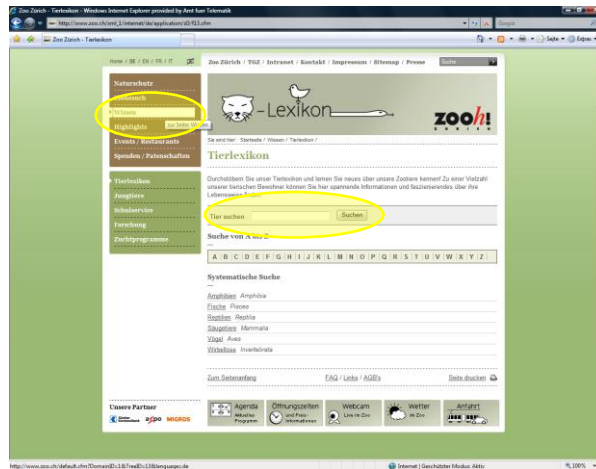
Zoo Zürich - Tierlexikon - Windows Internet Explorer provided by Amt fuer Telematik

http://www.zoo.ch/xml_1/internet/de/application/d5/f13.cfm

Google

Zoo Zürich - Tierlexikon

Seite · Extras ·

Home / DE / EN / FR / IT

Zoo Zürich / TGZ / Intranet / Kontakt / Impressum / Sitemap / Presse

Suche

Naturschutz

Zoobesuch

Wissen

zur Seite Wissen

Highlights

Events / Restaurants

Spenden / Patenschaften

Tierlexikon

Jungtiere

Schulservice

Forschung

Zuchtprogramme

-Lexikon

zoo

Sie sind hier: Startseite / Wissen / Tierlexikon /

Tierlexikon

Durchstöbern Sie unser Tierlexikon und lernen Sie neues über unsere Zootiere kennen! Zu einer Vielzahl unserer tierischen Bewohner können Sie hier spannende Informationen und faszinierendes über ihre Lebensweise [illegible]

Tier suchen

Suchen

Suche von A bis Z

| A | B | C | D | E | F | G | H | I | J | K | L | M | N | O | P | Q | R | S | T | U | V | W | X | Y | Z |
|---|---|---|---|---|---|---|---|---|---|---|---|---|---|---|---|---|---|---|---|---|---|---|---|---|---|

Systematische Suche

Amphibien Amphibia

Fische Pisces

Reptilien Reptilia

Säugetiere Mammalia

Vögel Aves

Wirbellose Invertebrata

Zum Seitenanfang

FAQ / Links / AGB's

Seite drucken

Unsere Partner

MIGROS

Agenda Aktuelles Programm

Öffnungszeiten und Preisinformationen

Webcam Live im Zoo

Wetter im Zoo

Anfahrt

http://www.zoo.ch/default.cfm?DomainID=1&TreeID=13&language=de

Internet | Geschützter Modus: Aktiv

100%